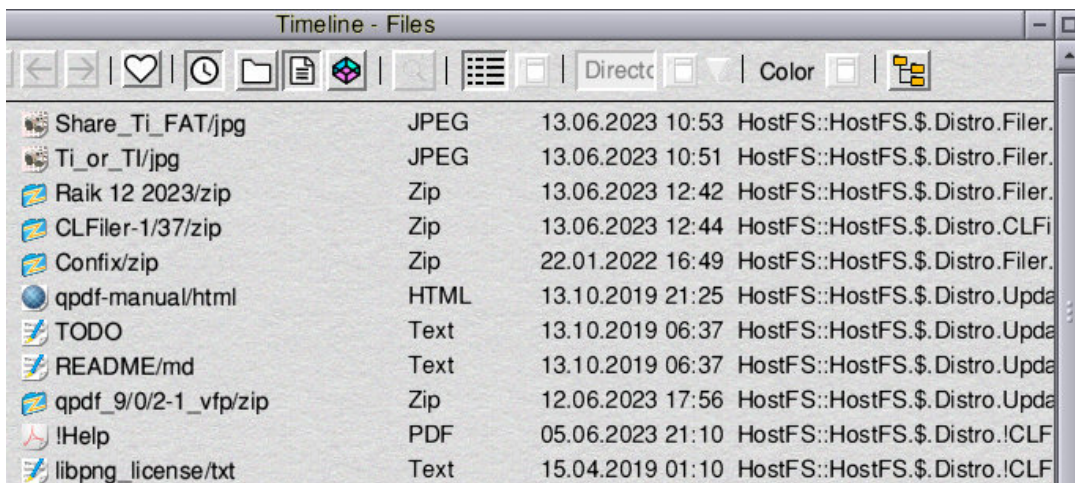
Timeline - Files

Directo | Color

| | | | |
|---|---|---|---|
| Share_Ti_FAT/jpg | JPEG | 13.06.2023 10:53 | HostFS::HostFS.$.Distro.Filer. |
| Ti_or_TI/jpg | JPEG | 13.06.2023 10:51 | HostFS::HostFS.$.Distro.Filer. |
| Raik 12 2023/zip | Zip | 13.06.2023 12:42 | HostFS::HostFS.$.Distro.Filer. |
| CLFiler-1/37/zip | Zip | 13.06.2023 12:44 | HostFS::HostFS.$.Distro.CLFi |
| Confix/zip | Zip | 22.01.2022 16:49 | HostFS::HostFS.$.Distro.Filer. |
| qpdf-manual/html | HTML | 13.10.2019 21:25 | HostFS::HostFS.$.Distro.Upda |
| TODO | Text | 13.10.2019 06:37 | HostFS::HostFS.$.Distro.Upda |
| README/md | Text | 13.10.2019 06:37 | HostFS::HostFS.$.Distro.Upda |
| qpdf_9/0/2-1_vfp/zip | Zip | 12.06.2023 17:56 | HostFS::HostFS.$.Distro.Upda |
| !Help | PDF | 05.06.2023 21:10 | HostFS::HostFS.$.Distro.!CLF |
| libpng_license/txt | Text | 15.04.2019 01:10 | HostFS::HostFS.$.Distro.!CLF |